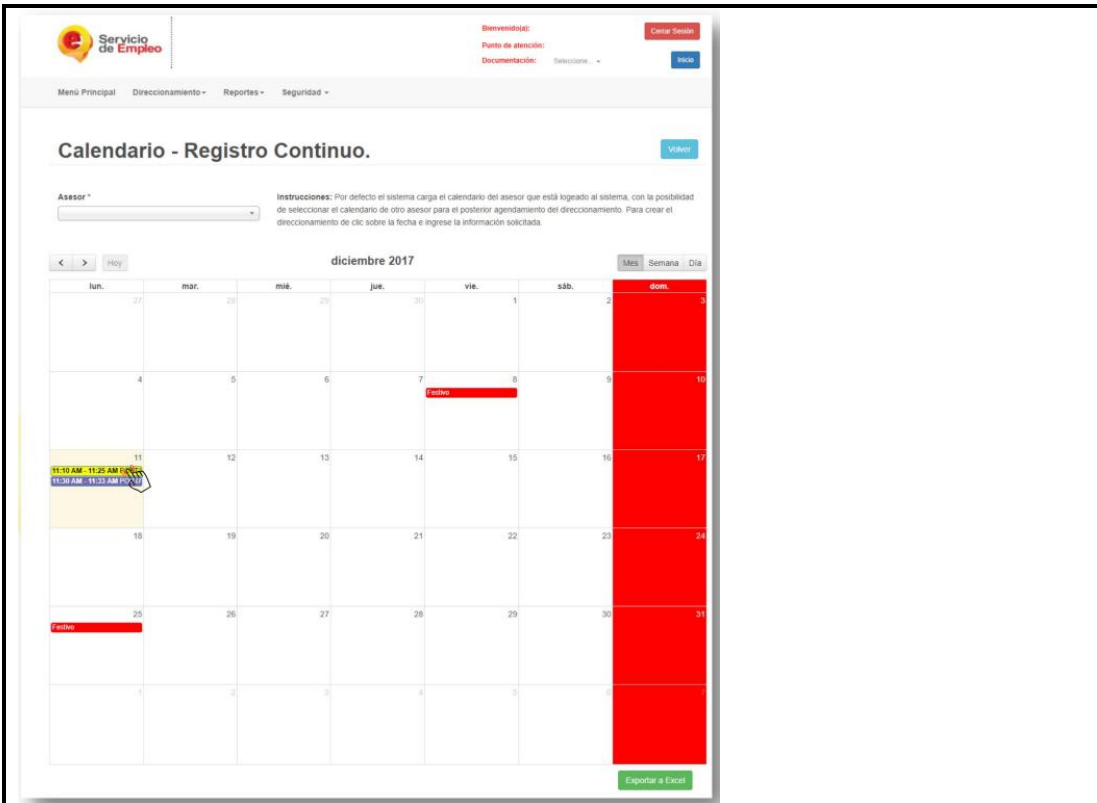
Servicio de Empleo

Bienvenido(a):
Punto de atención:
Documentación: Seleccione...

Cerrar Sesión
Inicio

Menú Principal  Direccionamiento  Reportes  Seguridad

Calendario - Registro Continuo.

Volver

Asesor *

Instrucciones: Por defecto el sistema carga el calendario del asesor que está logeado al sistema, con la posibilidad de seleccionar el calendario de otro asesor para el posterior agendamiento del direccionamiento. Para crear el direccionamiento de clic sobre la fecha e ingrese la información solicitada.

< > Hoy

diciembre 2017

Mes Semana Día

| lun. | mar. | mié. | jue. | vie. | sáb. | dom. |
|---|---|---|---|---|---|---|
| 27 | 28 | 29 | 30 | 1 | 2 | 3 |
| 4 | 5 | 6 | 7 | 8 Festivo | 9 | 10 |
| 11 11:10 AM - 11:25 AM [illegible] 11:30 AM - 11:33 AM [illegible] | 12 | 13 | 14 | 15 | 16 | 17 |
| 18 | 19 | 20 | 21 | 22 | 23 | 24 |
| 25 Festivo | 26 | 27 | 28 | 29 | 30 | 31 |
| 1 | 2 | 3 | 4 | 5 | 6 | 7 |

Exportar a Excel